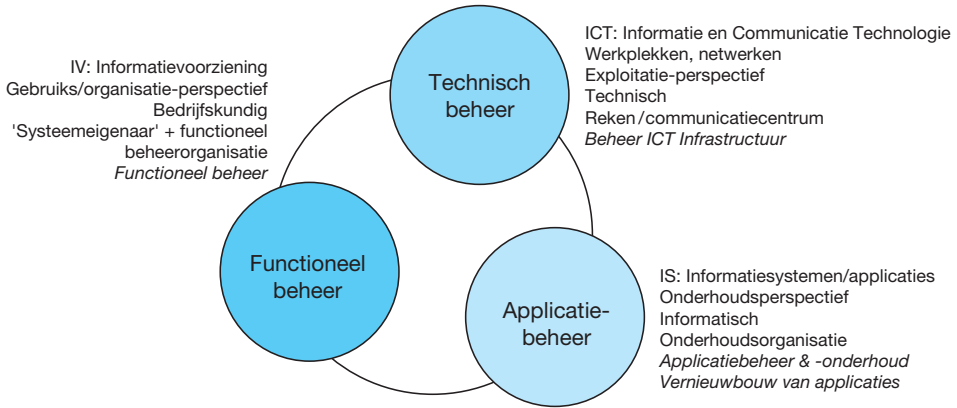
Technisch beheer

ICT: Informatie en Communicatie Technologie
Werkplekken, netwerken
Exploitatie-perspectief
Technisch
Reken /communicatiecentrum
*Beheer ICT Infrastructuur*

IV: Informatievoorziening
Gebruiks/organisatie-perspectief
Bedrijfskundig
'Systeemeigenaar' + functioneel beheerorganisatie
*Functioneel beheer*

Functioneel beheer

Applicatie-beheer

IS: Informatiesystemen/applicaties
Onderhoudsperspectief
Informatisch
Onderhoudsorganisatie
*Applicatiebeheer & -onderhoud*
*Vernieuwbouw van applicaties*